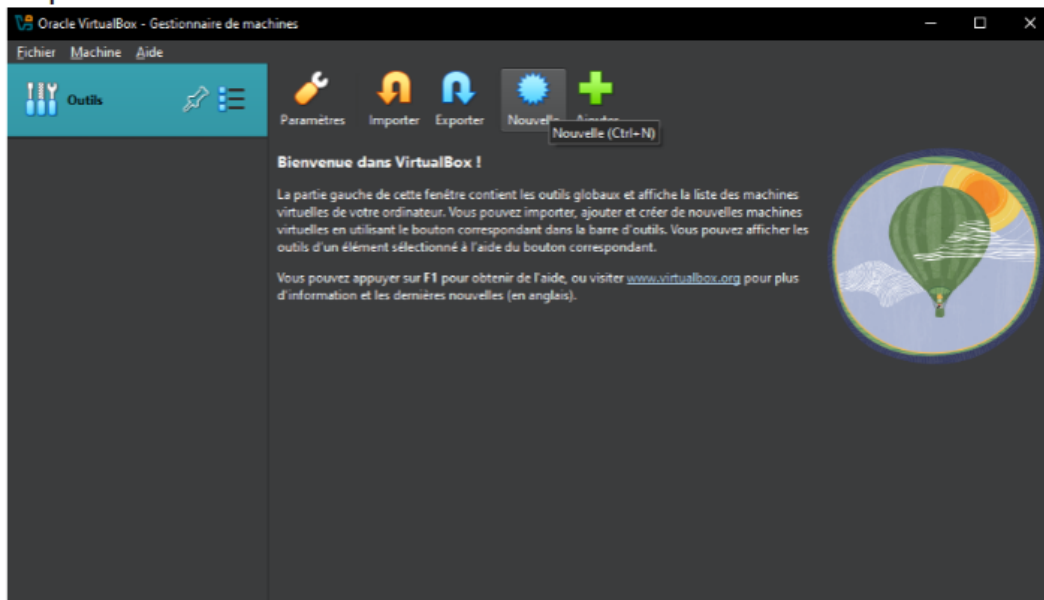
Oracle VirtualBox - Gestionnaire de machines

Fichier Machine Aide

Outils

Paramètres Importer Exporter Nouvelle Ajouter

Nouvelle (Ctrl+N)

Bienvenue dans VirtualBox !

La partie gauche de cette fenêtre contient les outils globaux et affiche la liste des machines virtuelles de votre ordinateur. Vous pouvez importer, ajouter et créer de nouvelles machines virtuelles en utilisant le bouton correspondant dans la barre d'outils. Vous pouvez afficher les outils d'un élément sélectionné à l'aide du bouton correspondant.

Vous pouvez appuyer sur F1 pour obtenir de l'aide, ou visiter www.virtualbox.org pour plus d'information et les dernières nouvelles (en anglais).